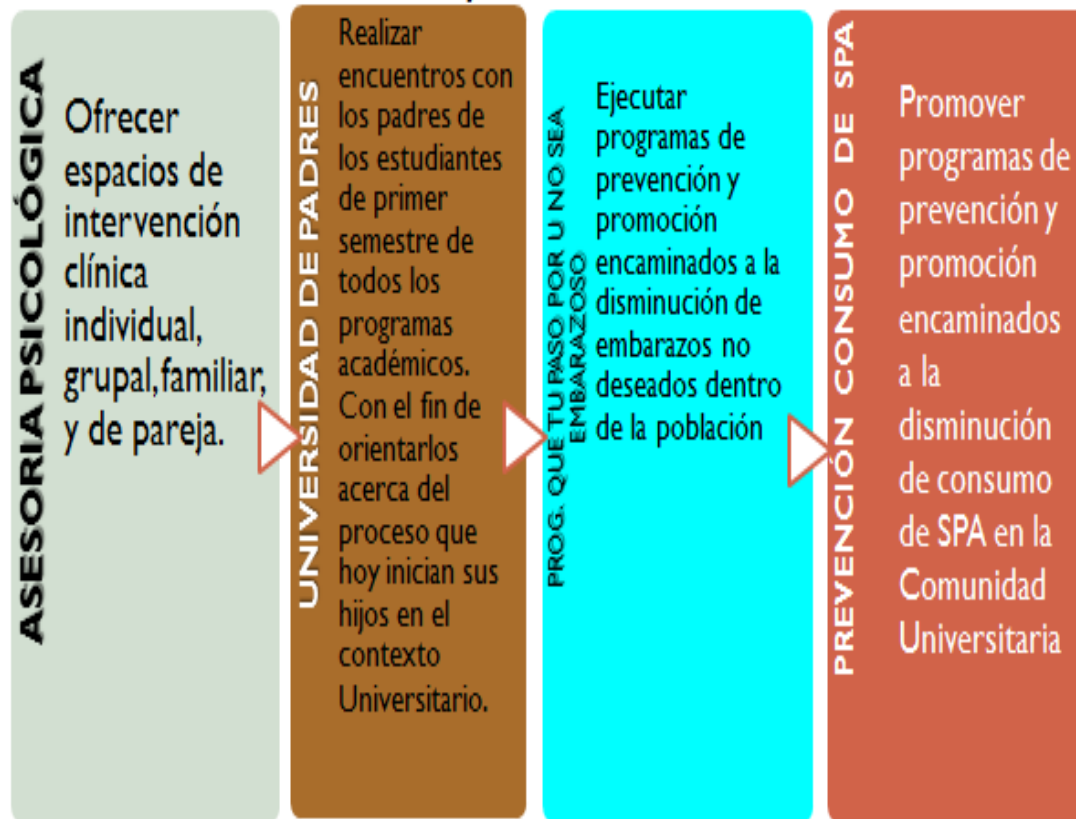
ASESORIA PSICOLÓGICA

Ofrecer espacios de intervención clínica individual, grupal,familiar, y de pareja.

UNIVERSIDAD DE PADRES

Realizar encuentros con los padres de los estudiantes de primer semestre de todos los programas académicos. Con el fin de orientarlos acerca del proceso que hoy inician sus hijos en el contexto Universitario.

PROG. QUE TU PASO POR U NO SEA EMBARAZOSO

Ejecutar programas de prevención y promoción encaminados a la disminución de embarazos no deseados dentro de la población

PREVENCIÓN CONSUMO DE SPA

Promover programas de prevención y promoción encaminados a la disminución de consumo de SPA en la Comunidad Universitaria